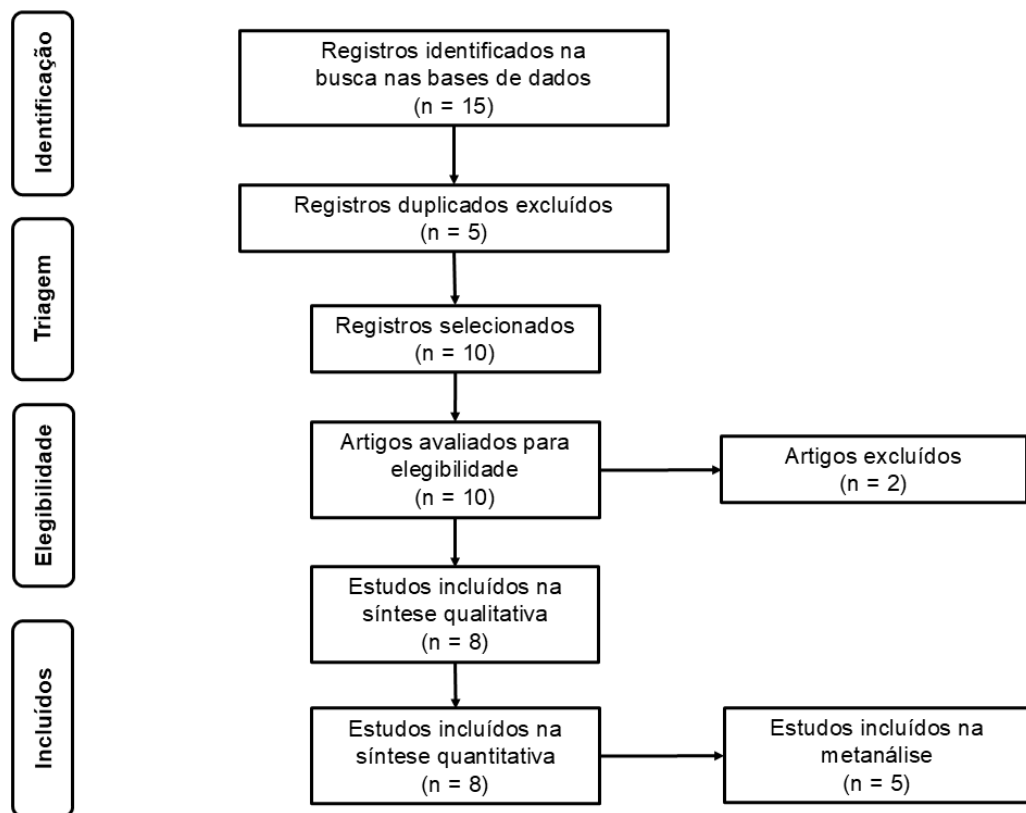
Identificação

Registros identificados na busca nas bases de dados
(n = 15)

Registros duplicados excluídos
(n = 5)

Triagem

Registros selecionados
(n = 10)

Elegibilidade

Artigos avaliados para elegibilidade
(n = 10)

Artigos excluídos
(n = 2)

Estudos incluídos na síntese qualitativa
(n = 8)

Incluídos

Estudos incluídos na síntese quantitativa
(n = 8)

Estudos incluídos na metanálise
(n = 5)